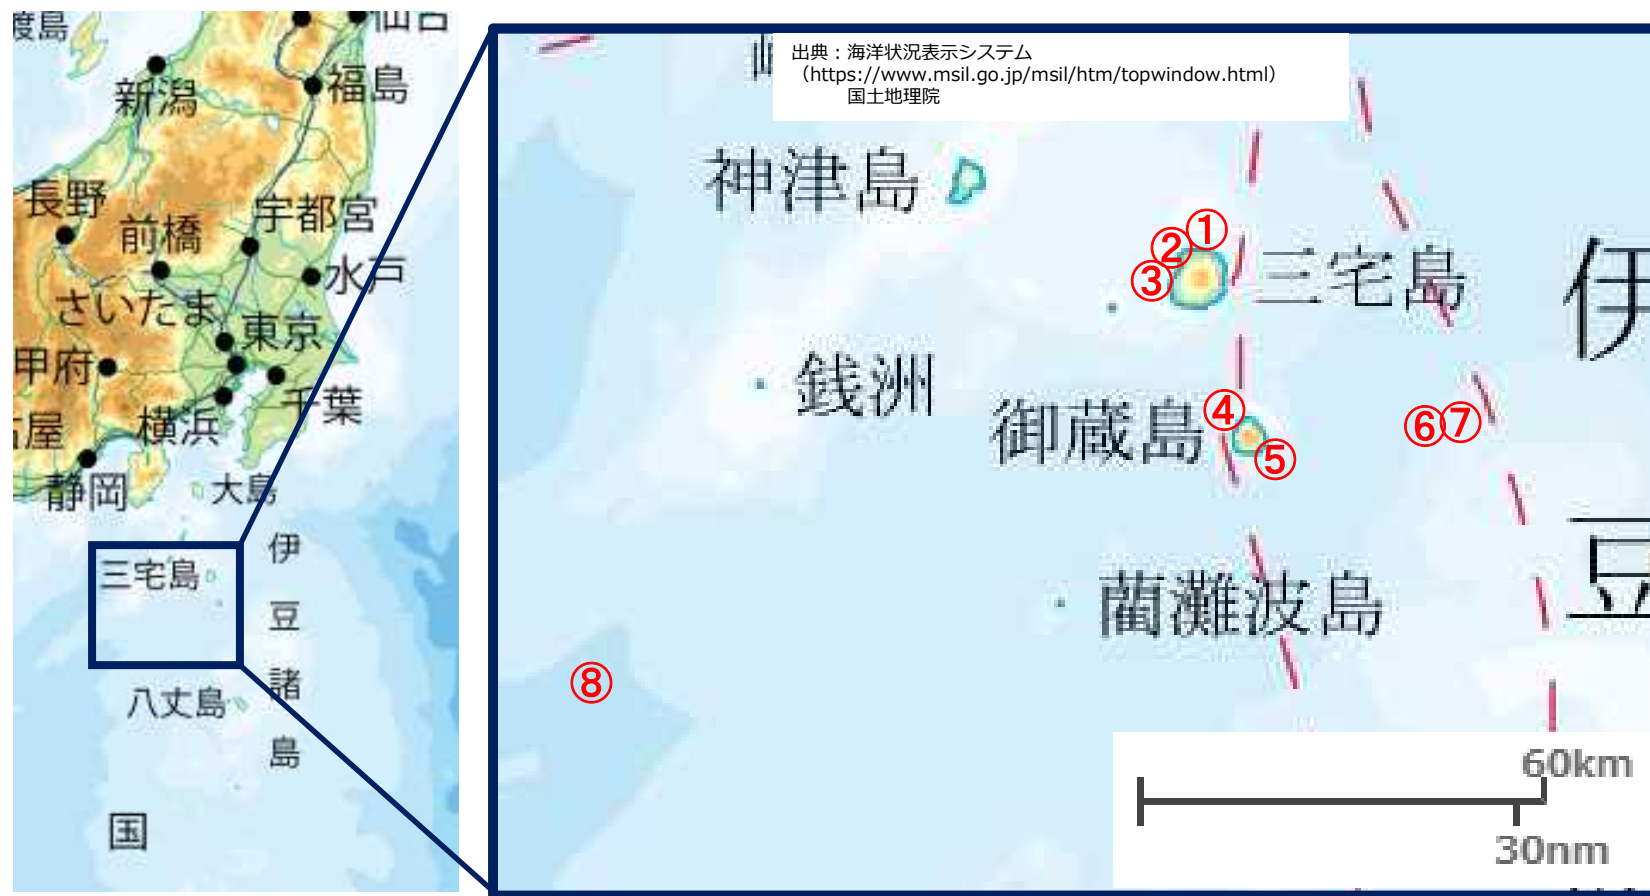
渡島
仙台
新潟
福島
長野
前橋
宇都宮
水戸
さいたま
東京
甲府
千葉
横浜
古屋
静岡
大島
三宅島
伊
豆
諸
島
八丈島
国

出典：海洋状況表示システム
（https://www.msil.go.jp/msil/htm/topwindow.html）
国土地理院

神津島
①
②
③
三宅島
伊
銭洲
御蔵島
④
⑤
⑥⑦
豆
蘭灘波島
⑧
60km
30nm